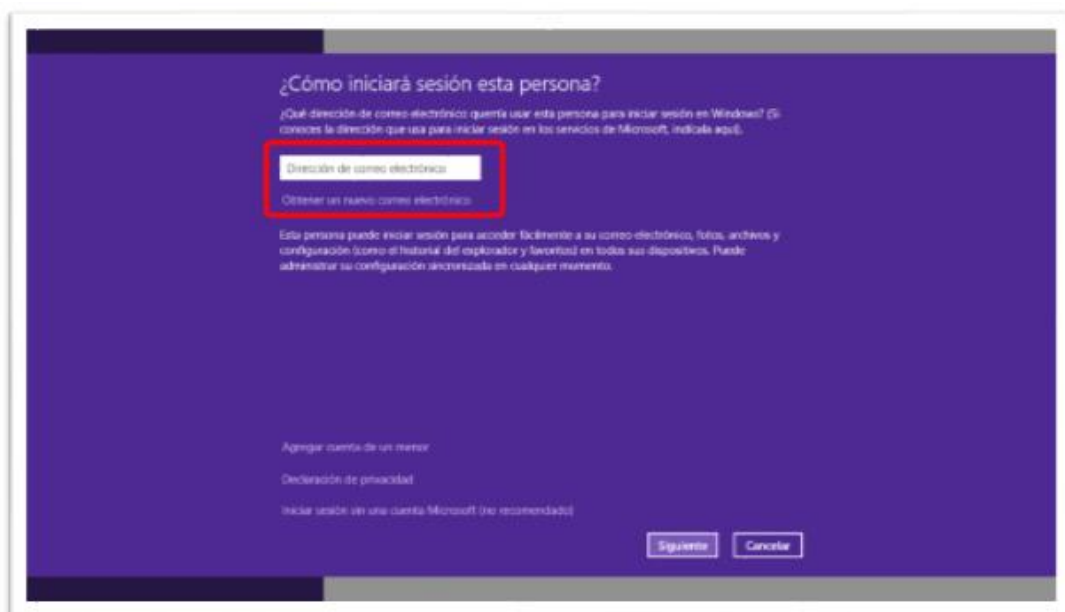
¿Cómo iniciará sesión esta persona?

¿Qué dirección de correo electrónico quería usar esta persona para iniciar sesión en Windows? (Si conoces la dirección que usa para iniciar sesión en los servicios de Microsoft, indícala aquí).

Dirección de correo electrónico

Obtener un nuevo correo electrónico

Esta persona puede iniciar sesión para acceder fácilmente a su correo electrónico, fotos, archivos y configuración (como el historial del explorador y favoritos) en todos sus dispositivos. Puede administrar su configuración sincronizada en cualquier momento.

Agregar cuenta de un menor

Declaración de privacidad

Iniciar sesión sin una cuenta Microsoft (no recomendado)

Siguiente

Cancelar